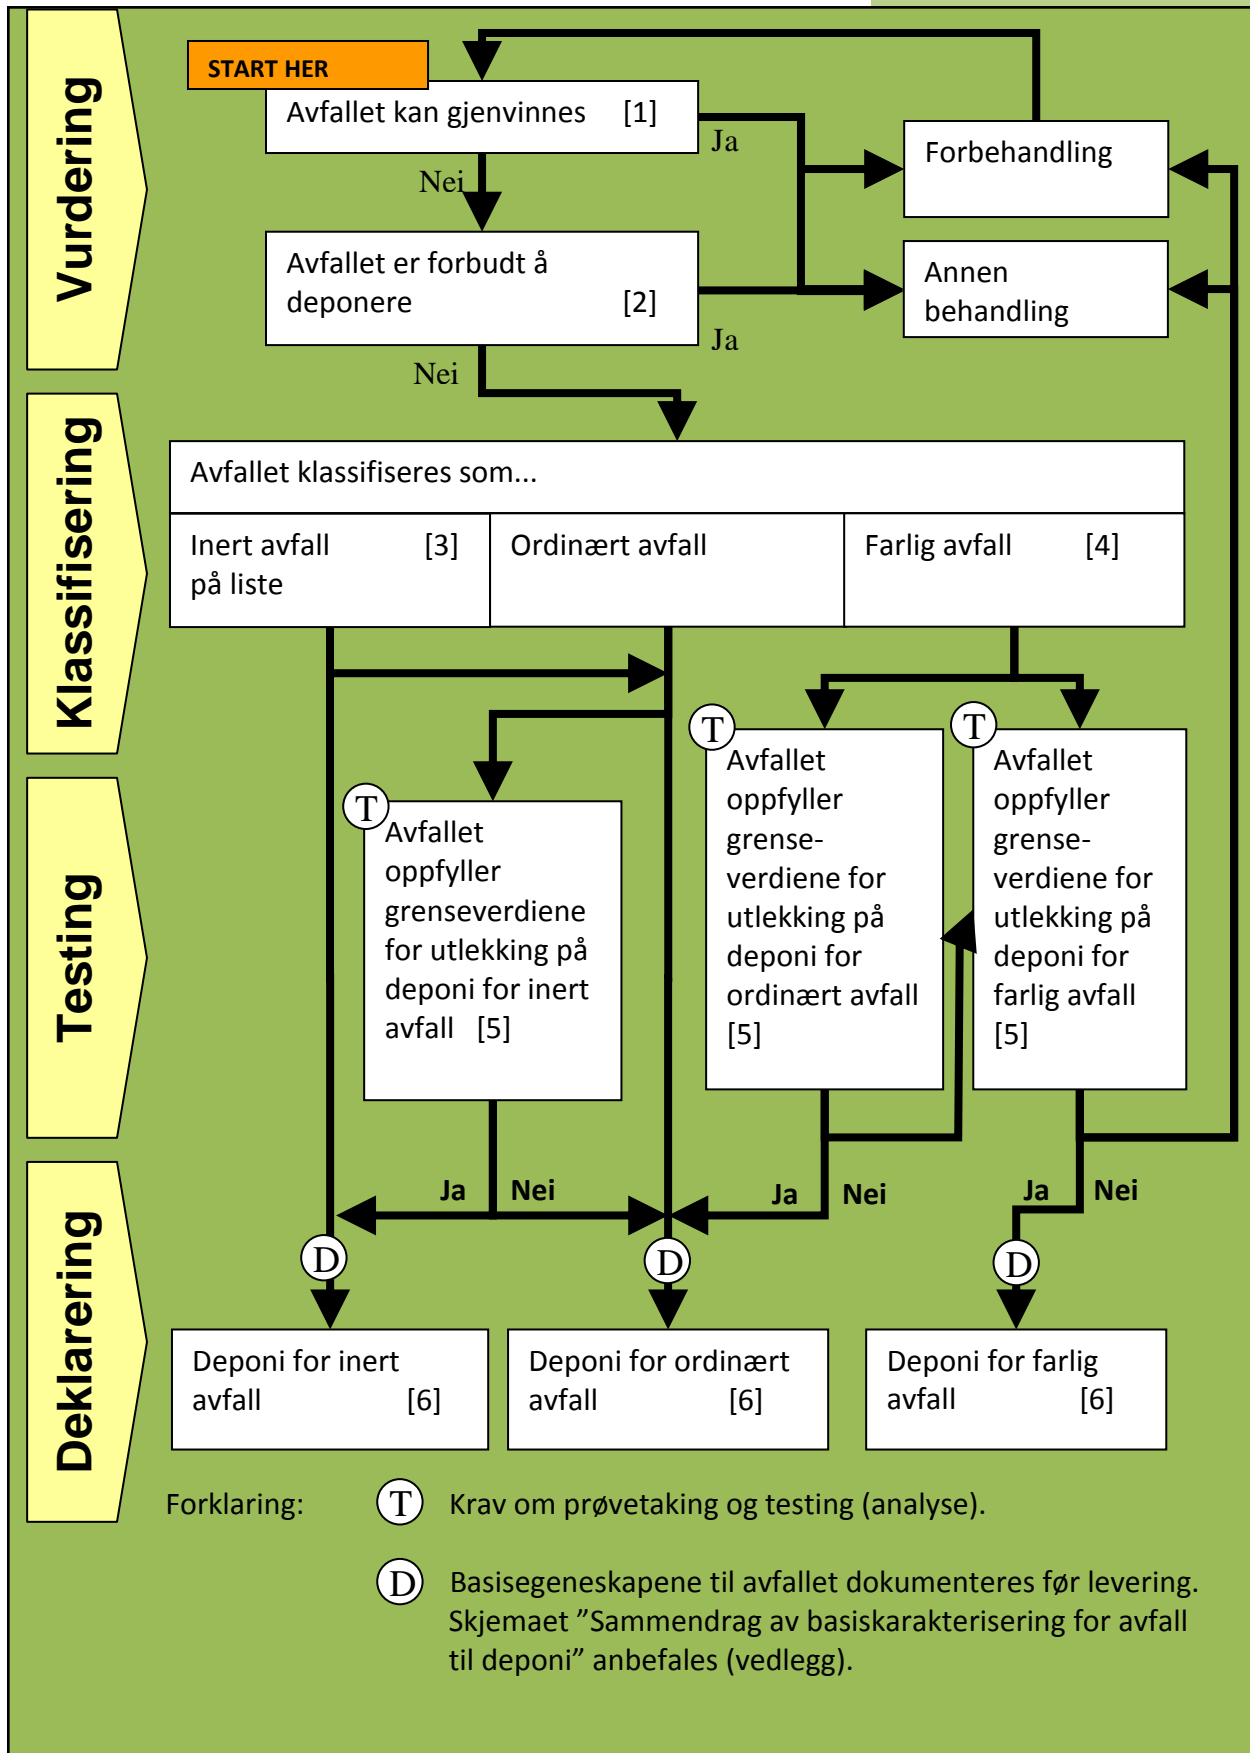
Vurdering

START HER

Avfallet kan gjenvinnes [1]

Ja

Forbehandling

Nei

Avfallet er forbudt å deponere [2]

Annen behandling

Ja

Nei

Klassifisering

Avfallet klassifiseres som...

Inert avfall på liste [3]

Ordinært avfall

Farlig avfall [4]

Testing

T

Avfallet oppfyller grenseverdiene for utlekking på deponi for inert avfall [5]

T

Avfallet oppfyller grenseverdiene for utlekking på deponi for ordinært avfall [5]

T

Avfallet oppfyller grenseverdiene for utlekking på deponi for farlig avfall [5]

Deklarering

Ja

Nei

Ja

Nei

Ja

Nei

D

D

D

Deponi for inert avfall [6]

Deponi for ordinært avfall [6]

Deponi for farlig avfall [6]

Forklaring: T Krav om prøvetaking og testing (analyse).

D Basisegeneskapene til avfallet dokumenteres før levering. Skjemaet ”Sammendrag av basiskarakterisering for avfall til deponi” anbefales (vedlegg).